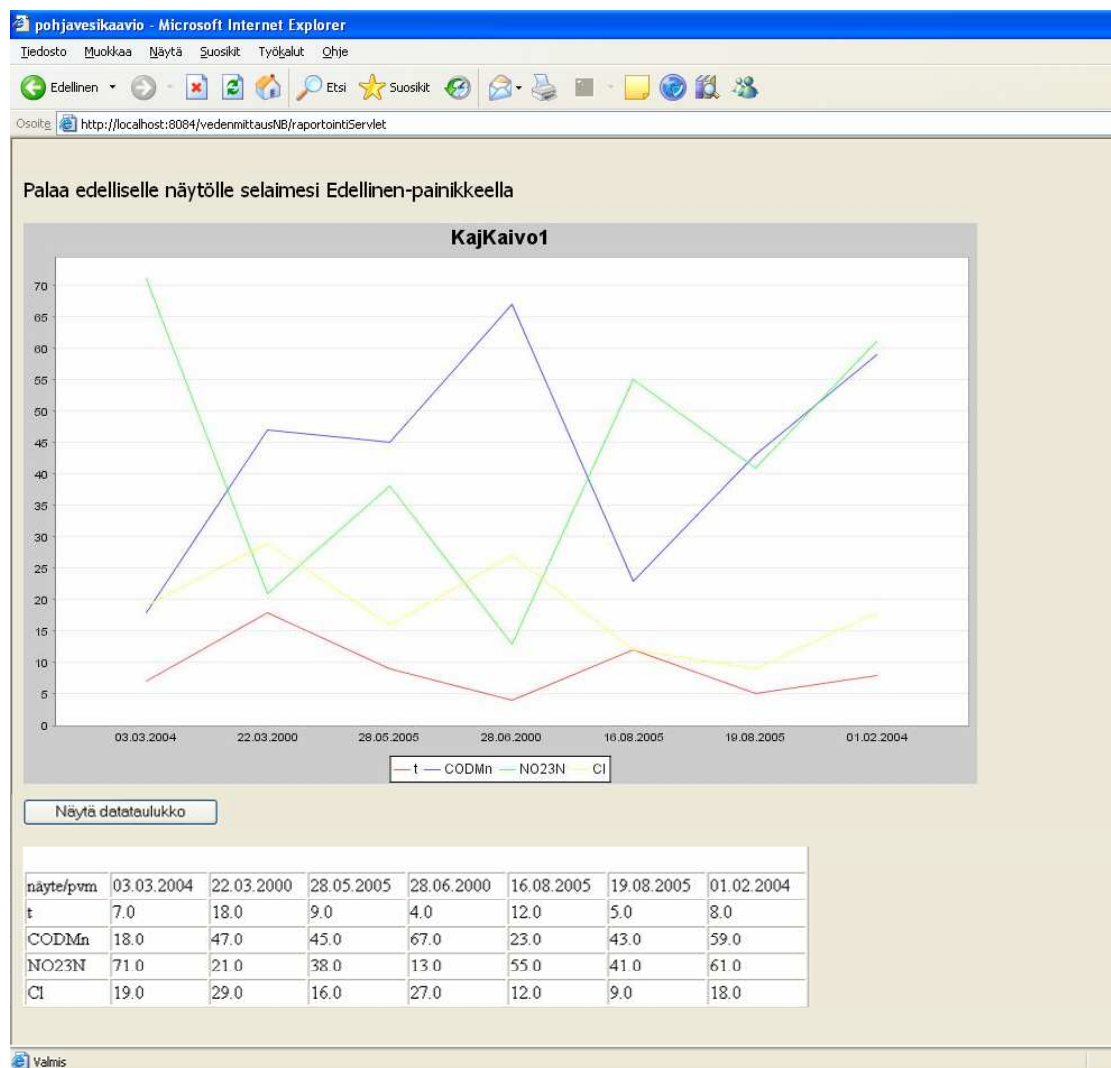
pohjavesikaavio - Microsoft Internet Explorer

Tiedosto Muokkaa Näytä Suosikit Työkalut Ohje

Edellinen Etsi Suosikit

Osoite http://localhost:8084/vedenmittausNB/raportointiServlet

Palaa edelliselle näytölle selaimesi Edellinen-painikkeella

KajKaivo1

70
65
60
55
50
45
40
35
30
25
20
15
10
5
0

03.03.2004 22.03.2000 28.05.2005 28.06.2000 16.08.2005 19.08.2005 01.02.2004

t CODMn NO23N Cl

Näytä datataulukko

| näyte/pvm | 03.03.2004 | 22.03.2000 | 28.05.2005 | 28.06.2000 | 16.08.2005 | 19.08.2005 | 01.02.2004 |
|---|---|---|---|---|---|---|---|
| t | 7.0 | 18.0 | 9.0 | 4.0 | 12.0 | 5.0 | 8.0 |
| CODMn | 18.0 | 47.0 | 45.0 | 67.0 | 23.0 | 43.0 | 59.0 |
| NO23N | 71.0 | 21.0 | 38.0 | 13.0 | 55.0 | 41.0 | 61.0 |
| Cl | 19.0 | 29.0 | 16.0 | 27.0 | 12.0 | 9.0 | 18.0 |

Valmis